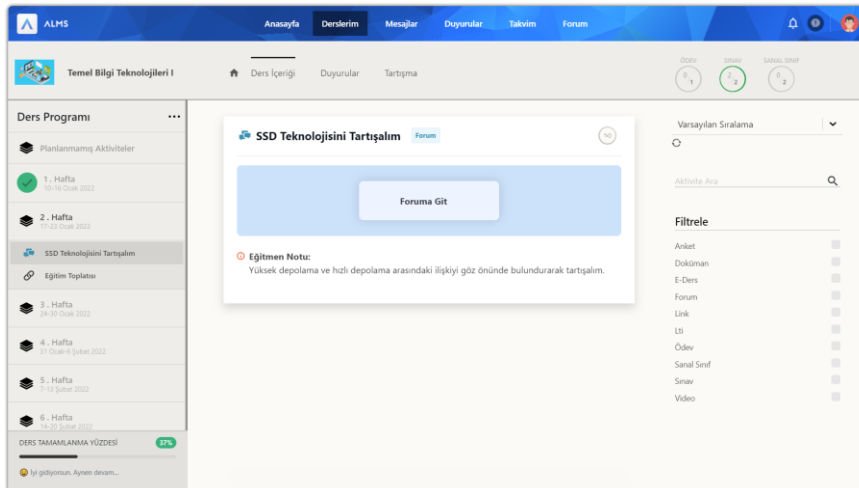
ALMS

Anasayfa Derslerim Mesajlar Duyurular Takvim Forum

Temel Bilgi Teknolojileri I

Ders İçeriği Duyurular Tartışma

ÖDEV 0/1 SINAV 2/2 SANAL SINIF 0/2

Ders Programı ...

Planlanmamış Aktiviteler

1. Hafta
10-16 Ocak 2022

2. Hafta
17-23 Ocak 2022

SSD Teknolojisini Tartışalım

Eğitim Toplantısı

3. Hafta
24-30 Ocak 2022

4. Hafta
31 Ocak-6 Şubat 2022

5. Hafta
7-13 Şubat 2022

6. Hafta
14-20 Şubat 2022

DERS TAMAMLANMA YÜZDESİ 37%

İyi gidiyorsun. Aynen devam...

SSD Teknolojisini Tartışalım Forum

Foruma Git

Eğitmen Notu:
Yüksek depolama ve hızlı depolama arasındaki ilişkiyi göz önünde bulundurarak tartışalım.

Varsayılan Sıralama

Aktivite Ara

Filtrele

Anket
Doküman
E-Ders
Forum
Link
Lti
Ödev
Sanal Sınıf
Sınav
Video